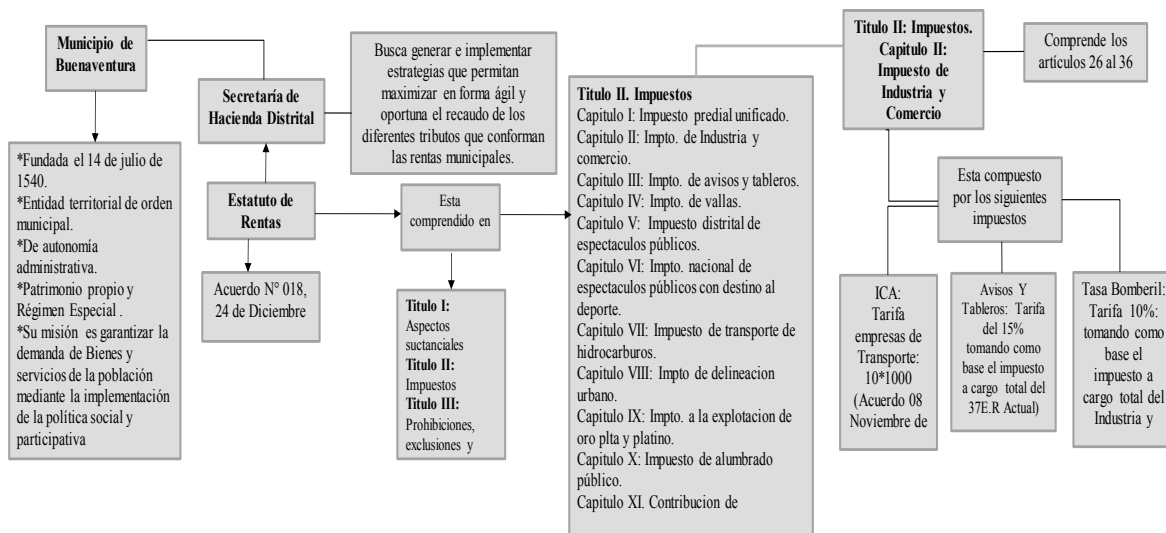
Municipio de Buenaventura

*Fundada el 14 de julio de 1540.
*Entidad territorial de orden municipal.
*De autonomía administrativa.
*Patrimonio propio y Régimen Especial .
*Su misión es garantizar la demanda de Bienes y servicios de la población mediante la implementación de la política social y participativa

Secretaría de Hacienda Distrital

Busca generar e implementar estrategias que permitan maximizar en forma ágil y oportuna el recaudo de los diferentes tributos que conforman las rentas municipales.

Estatuto de Rentas

Acuerdo N° 018, 24 de Diciembre

Esta comprendido en

Titulo I: Aspectos suctanciales
Titulo II: Impuestos
Titulo III: Prohibiciones, exclusiones y

Titulo II. Impuestos
Capitulo I: Impuesto predial unificado.
Capitulo II: Impto. de Industria y comercio.
Capitulo III: Impto. de avisos y tableros.
Capitulo IV: Impto. de vallas.
Capitulo V: Impuesto distrital de espectaculos públicos.
Capitulo VI: Impto. nacional de espectaculos públicos con destino al deporte.
Capitulo VII: Impuesto de transporte de hidrocarburos.
Capitulo VIII: Impto de delineacion urbano.
Capitulo IX: Impto. a la explotacion de oro plta y platino.
Capitulo X: Impuesto de alumbrado público.
Capitulo XI. Contribucion de

Titulo II: Impuestos. Capitulo II: Impuesto de Industria y Comercio

Comprende los artículos 26 al 36

Esta compuesto por los siguientes impuestos

ICA: Tarifa empresas de Transporte: 10*1000 (Acuerdo 08 Noviembre de

Avisos Y Tableros: Tarifa del 15% tomando como base el impuesto a cargo total del 37E.R Actual)

Tasa Bomberil: Tarifa 10%: tomando como base el impuesto a cargo total del Industria y